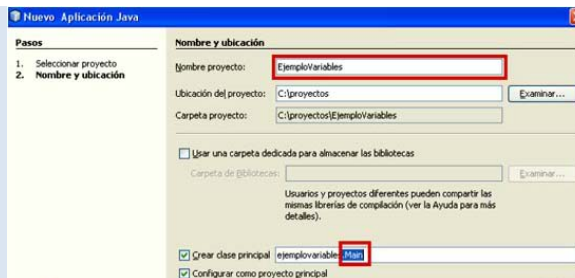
Nuevo Aplicación Java

Pasos

1. Seleccionar proyecto
2. Nombre y ubicación

Nombre y ubicación

Nombre proyecto: EjemploVariables

Ubicación del proyecto: C:\proyectos Examinar...

Carpeta proyecto: C:\proyectos\EjemploVariables

Usar una carpeta dedicada para almacenar las bibliotecas

Carpeta de Bibliotecas: Examinar...

Usuarios y proyectos diferentes pueden compartir las mismas librerías de compilación (ver la Ayuda para más detalles).

Crear clase principal ejemplovariables.Main

Configurar como proyecto principal